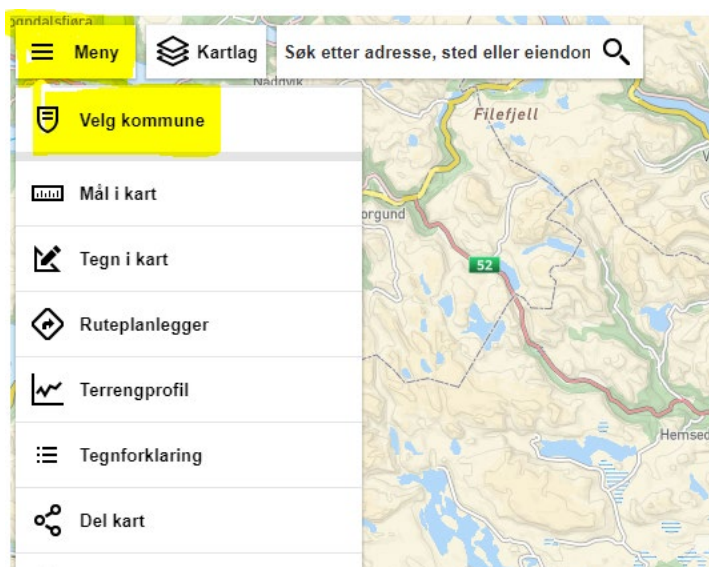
ogndalsfjøra

Meny

Kartlag

Søk etter adresse, sted eller eiendon

Nadvik

Velg kommune

Mål i kart

Tegn i kart

Ruteplanlegger

Terrengprofil

Tegnforklaring

Del kart

Filefjell

Borgund

52

Hemsed